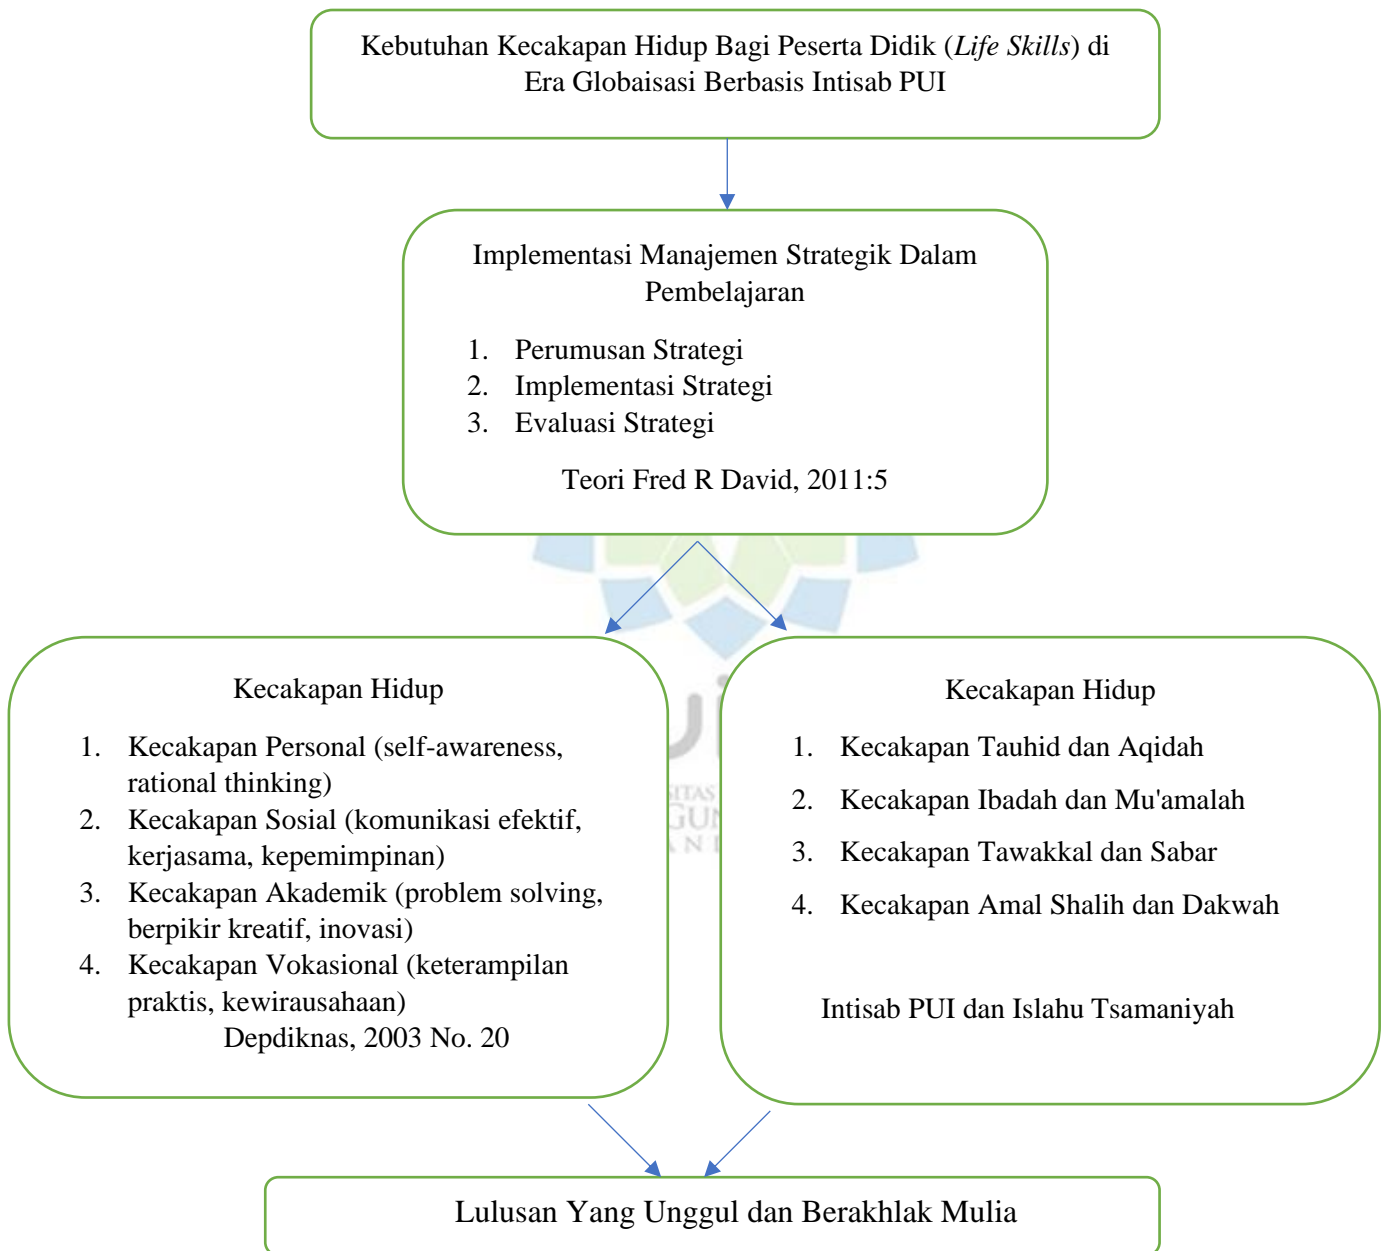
Kebutuhan Kecakapan Hidup Bagi Peserta Didik (Life Skills) di Era Globaisasi Berbasis Intisab PUI

Implementasi Manajemen Strategik Dalam Pembelajaran

1. Perumusan Strategi
2. Implementasi Strategi
3. Evaluasi Strategi

Teori Fred R David, 2011:5

Kecakapan Hidup

1. Kecakapan Personal (self-awareness, rational thinking)
2. Kecakapan Sosial (komunikasi efektif, kerjasama, kepemimpinan)
3. Kecakapan Akademik (problem solving, berpikir kreatif, inovasi)
4. Kecakapan Vokasional (keterampilan praktis, kewirausahaan)

Depdiknas, 2003 No. 20

Kecakapan Hidup

1. Kecakapan Tauhid dan Aqidah
2. Kecakapan Ibadah dan Mu'amalah
3. Kecakapan Tawakkal dan Sabar
4. Kecakapan Amal Shalih dan Dakwah

Intisab PUI dan Islahu Tsamaniyah

Lulusan Yang Unggul dan Berakhlak Mulia